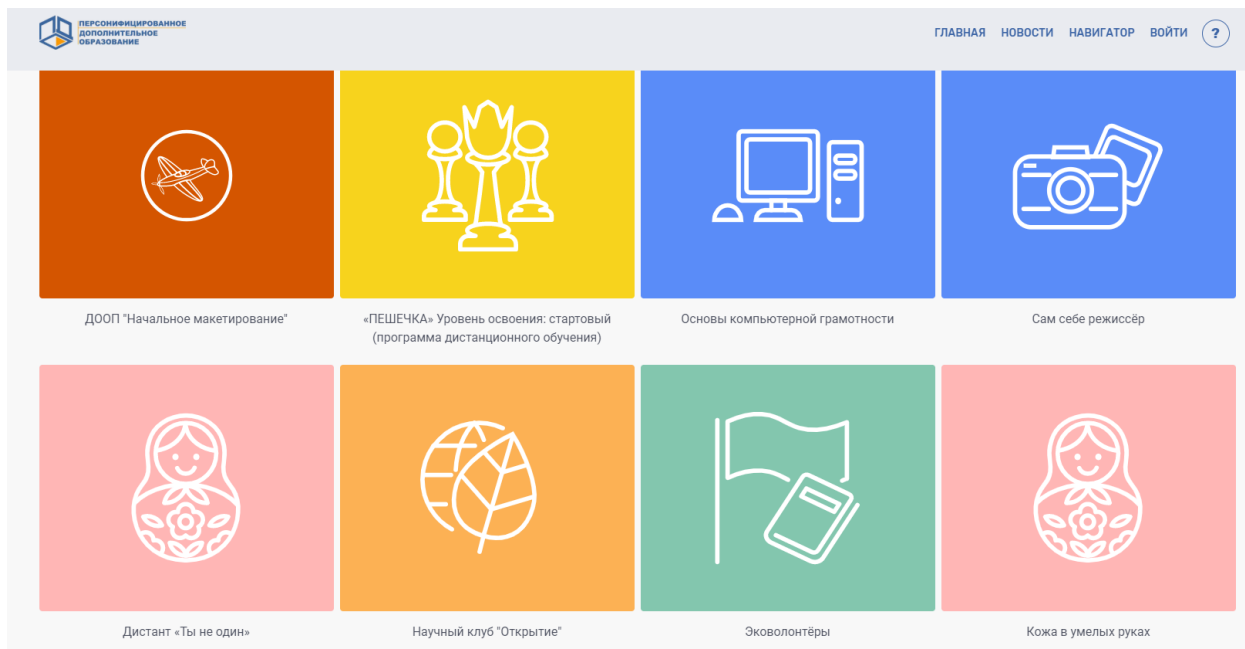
ПЕРСОНИФИЦИРОВАННОЕ ДОПОЛНИТЕЛЬНОЕ ОБРАЗОВАНИЕ

ГЛАВНАЯ НОВОСТИ НАВИГАТОР ВОЙТИ ?

ДООП "Начальное макетирование"

«ПЕШЕЧКА» Уровень освоения: стартовый (программа дистанционного обучения)

Основы компьютерной грамотности

Сам себе режиссёр

Дистант «Ты не один»

Научный клуб "Открытие"

Эковолонтёры

Кожа в умелых руках